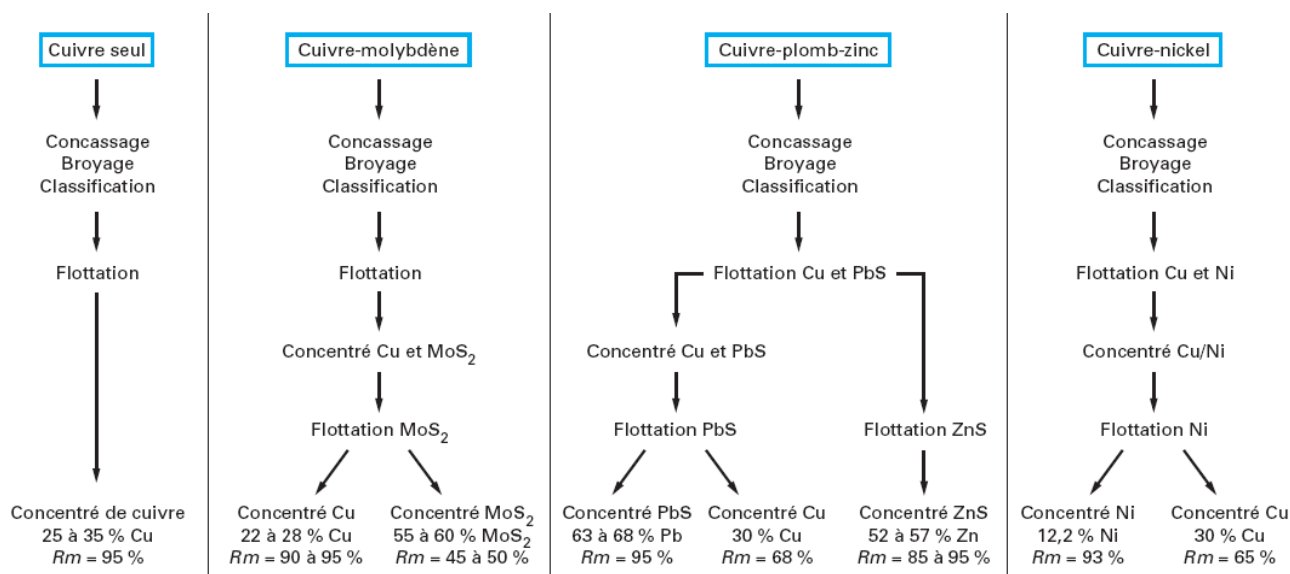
Cuivre seul

Concassage
Broyage
Classification

Flottation

Concentré de cuivre
25 à 35 % Cu
$Rm$ = 95 %

Cuivre-molybdène

Concassage
Broyage
Classification

Flottation

Concentré Cu et $MoS_2$

Flottation $MoS_2$

Concentré Cu
22 à 28 % Cu
$Rm$ = 90 à 95 %

Concentré $MoS_2$
55 à 60 % $MoS_2$
$Rm$ = 45 à 50 %

Cuivre-plomb-zinc

Concassage
Broyage
Classification

Flottation Cu et PbS

Concentré Cu et PbS

Flottation PbS

Concentré PbS
63 à 68 % Pb
$Rm$ = 95 %

Concentré Cu
30 % Cu
$Rm$ = 68 %

Flottation ZnS

Concentré ZnS
52 à 57 % Zn
$Rm$ = 85 à 95 %

Cuivre-nickel

Concassage
Broyage
Classification

Flottation Cu et Ni

Concentré Cu/Ni

Flottation Ni

Concentré Ni
12,2 % Ni
$Rm$ = 93 %

Concentré Cu
30 % Cu
$Rm$ = 65 %